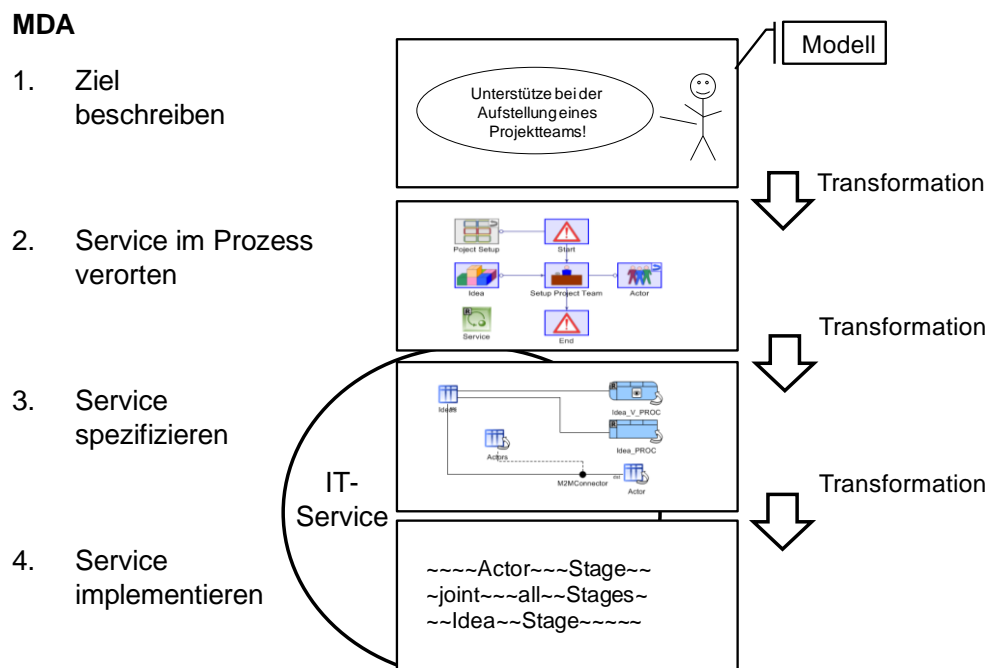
**MDA**

1. Ziel beschreiben

2. Service im Prozess verorten

3. Service spezifizieren

4. Service implementieren

Modell

Unterstütze bei der Aufstellung eines Projektteams!

Transformation

Project Setup

Start

Idea

Setup Project Team

Actor

Service

End

Transformation

Ideas

Idea_V_PROC

Idea_PROC

Actors

M2MConnector

Actor

IT-Service

Transformation

~~~~Actor~~~Stage~~
~joint~~~all~~Stages~
~~Idea~~Stage~~~~~